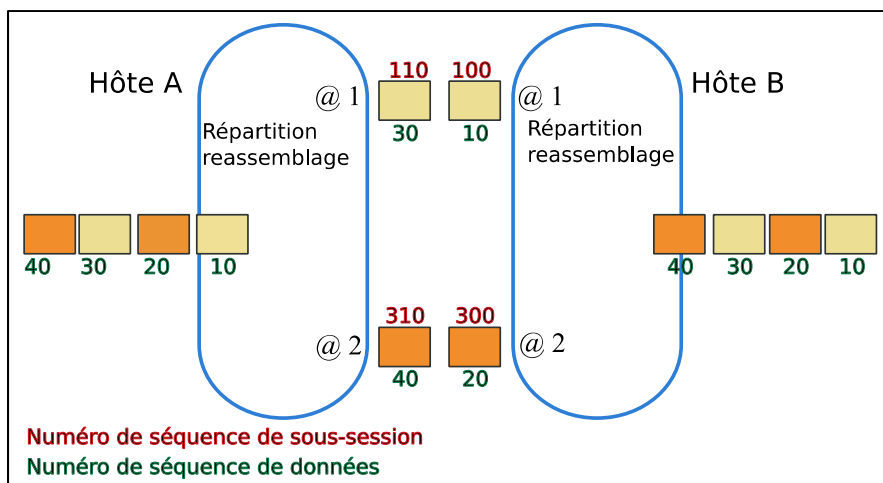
Hôte A

@ 1

Répartition reassemblage

110 100

30 10

@ 1

Répartition reassemblage

Hôte B

40 30 20 10

40 30 20 10

@ 2

310 300

40 20

@ 2

Numéro de séquence de sous-session
Numéro de séquence de données